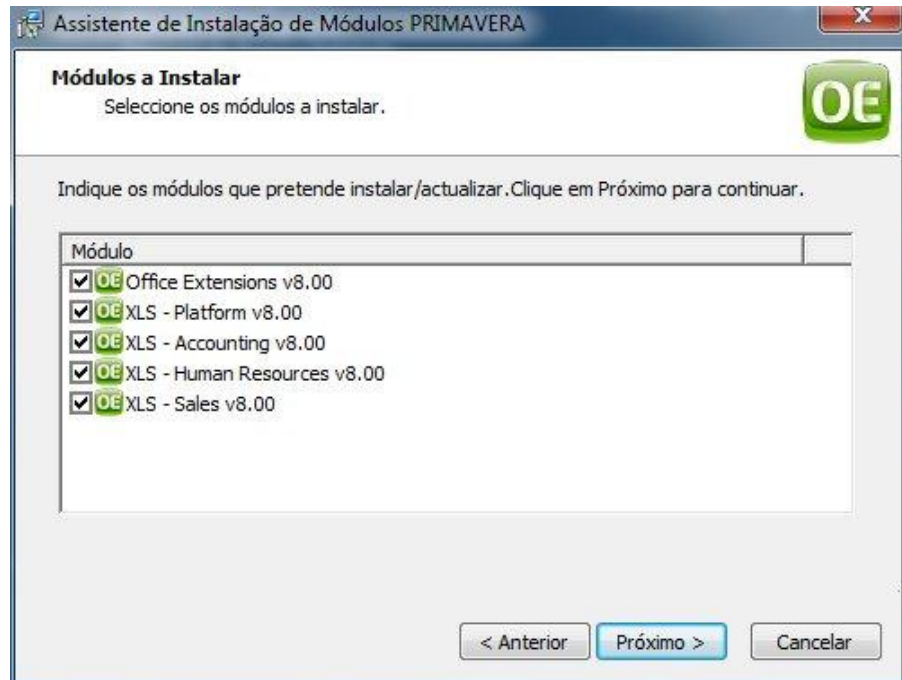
Assistente de Instalação de Módulos PRIMAVERA

Módulos a Instalar
Seleccione os módulos a instalar.

OE

Indique os módulos que pretende instalar/actualizar.Clique em Próximo para continuar.

Módulo

OE Office Extensions v8.00
OE XLS - Platform v8.00
OE XLS - Accounting v8.00
OE XLS - Human Resources v8.00
OE XLS - Sales v8.00

< Anterior
Próximo >
Cancelar